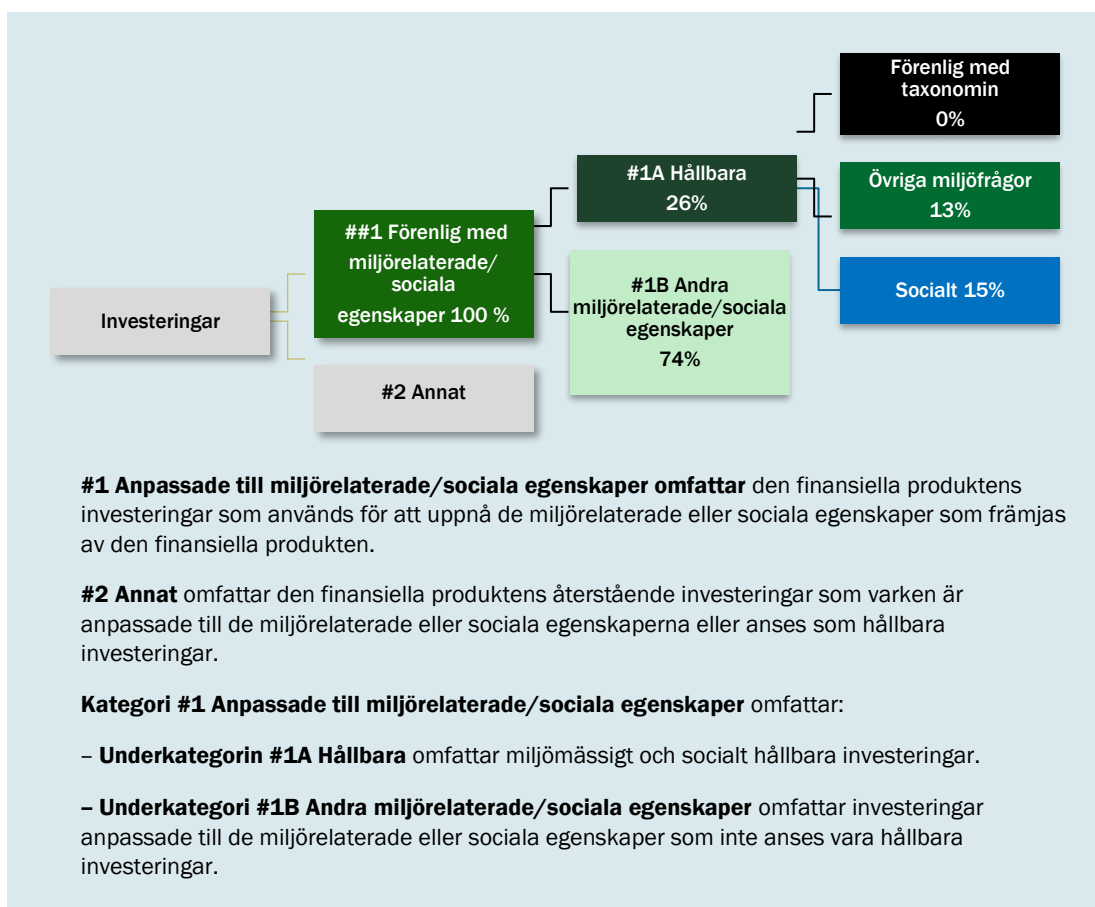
Förenlig med taxonomin
0%

#1A Hållbara
26%

Övriga miljöfrågor
13%

##1 Förenlig med miljörelaterade/ sociala egenskaper 100 %

#1B Andra miljörelaterade/sociala egenskaper
74%

Socialt 15%

Investeringar

#2 Annat

**#1 Anpassade till miljörelaterade/sociala egenskaper omfattar** den finansiella produktens investeringar som används för att uppnå de miljörelaterade eller sociala egenskaper som främjas av den finansiella produkten.

**#2 Annat** omfattar den finansiella produktens återstående investeringar som varken är anpassade till de miljörelaterade eller sociala egenskaperna eller anses som hållbara investeringar.

**Kategori #1 Anpassade till miljörelaterade/sociala egenskaper** omfattar:

– **Underkategorin #1A Hållbara** omfattar miljömässigt och socialt hållbara investeringar.

**– Underkategori #1B Andra miljörelaterade/sociala egenskaper** omfattar investeringar anpassade till de miljörelaterade eller sociala egenskaper som inte anses vara hållbara investeringar.